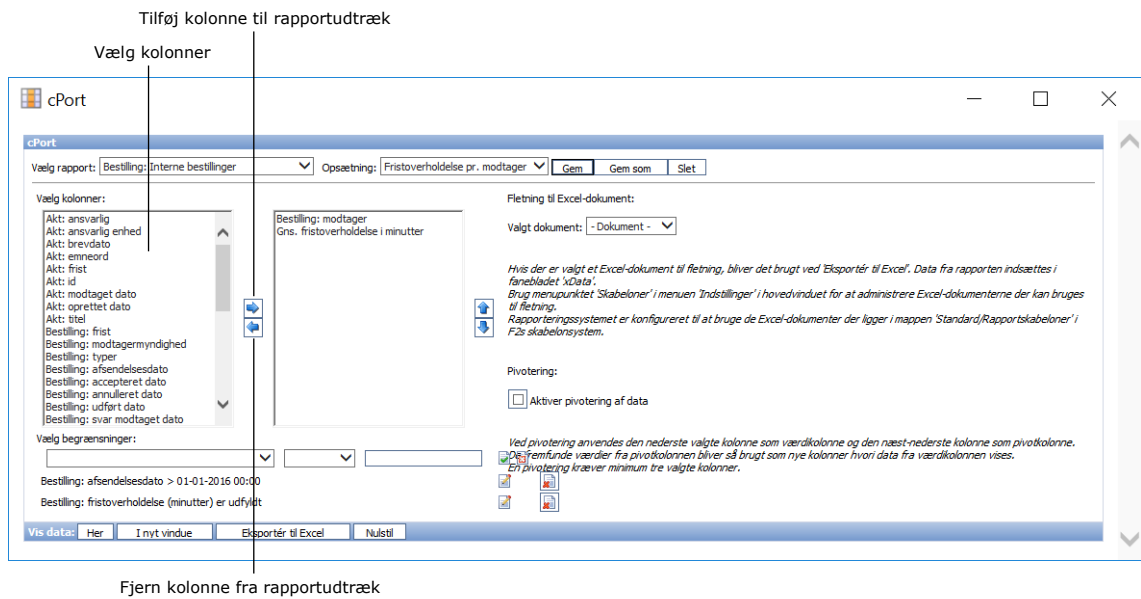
Tilføj kolonne til rapportudtræk

Vælg kolonner

cPort

cPort

Vælg rapport: Bestilling: Interne bestillinger

Opsætning: Fristoverholdelse pr. modtager

Gem

Gem som

Slet

Vælg kolonner:

Akt: ansvarlig
Akt: ansvarlig enhed
Akt: brevdato
Akt: emneord
Akt: frist
Akt: id
Akt: modtaget dato
Akt: oprettet dato
Akt: titel
Bestilling: frist
Bestilling: modtagermyndighed
Bestilling: typer
Bestilling: afsendelsesdato
Bestilling: accepteret dato
Bestilling: annulleret dato
Bestilling: udført dato
Bestilling: svar modtaget dato

Bestilling: modtager
Gns. fristoverholdelse i minutter

Fletning til Excel-dokument:

Valgt dokument: - Dokument -

Hvis der er valgt et Excel-dokument til fletning, bliver det brugt ved 'Eksportér til Excel'. Data fra rapporten indsættes i fanebladet 'xData'.
Brug menupunktet 'Skabeloner' i menuen 'Indstillinger' i hovedvinduet for at administrere Excel-dokumenterne der kan bruges til fletning.
Rapporteringssystemet er konfigureret til at bruge de Excel-dokumenter der ligger i mappen 'Standard/Rapportskabeloner' i F2s skabelonsystem.

Pivotering:

Aktiver pivotering af data

Ved pivotering anvendes den nederste valgte kolonne som værdikolonne og den næst-nederste kolonne som pivotkolonne.
De fremfunde værdier fra pivotkolonnen bliver så brugt som nye kolonner hvori data fra værdikolonnen vises.
En pivotering kræver minimum tre valgte kolonner.

Vælg begrænsninger:

Bestilling: afsendelsesdato > 01-01-2016 00:00

Bestilling: fristoverholdelse (minutter) er udfyldt

Vis data:

Her

I nyt vindue

Eksportér til Excel

Nulstil

Fjern kolonne fra rapportudtræk